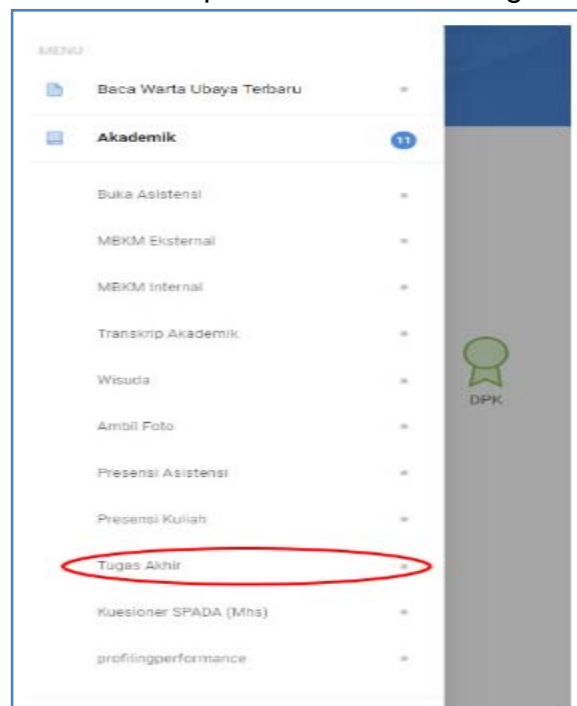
MENU

Baca Warta Ubaya Terbaru

Akademik 11

Buka Asistensi

MBKM Eksternal

MBKM Internal

Transkrip Akademik

Wisuda

Ambil Foto

Presensi Asistensi

Presensi Kuliah

Tugas Akhir

Kuesioner SPADA (Mhs)

profilingperformance

DPK